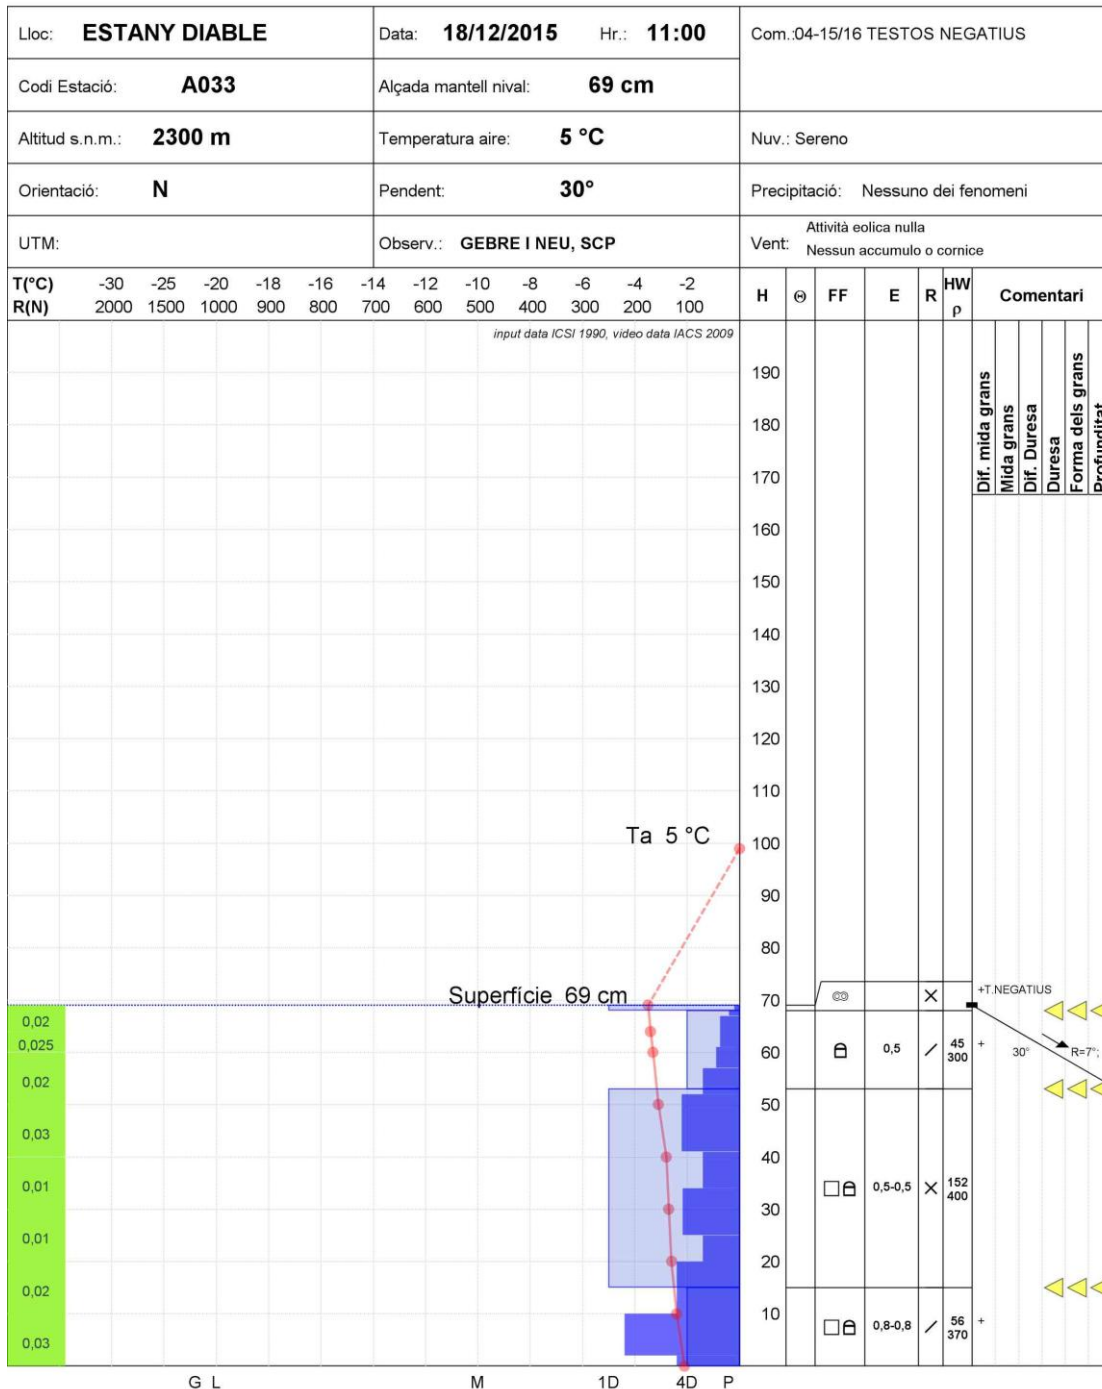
| Lloc: **ESTANY DIABLE** | Data: **18/12/2015** Hr.: **11:00** | Com.:04-15/16 TESTOS NEGATIUS |
|---|---|---|
| Codi Estació: **A033** | Alçada mantell nival: **69 cm** | |
| Altitud s.n.m.: **2300 m** | Temperatura aire: **5 °C** | Nuv.: Sereno |
| Orientació: **N** | Pendent: **30°** | Precipitació: Nessuno dei fenomeni |
| UTM: | Observ.: **GEBRE I NEU, SCP** | Vent: Attività eolica nulla Nessun accumulo o cornice |

T(°C) -30 -25 -20 -18 -16 -14 -12 -10 -8 -6 -4 -2
R(N) 2000 1500 1000 900 800 700 600 500 400 300 200 100

H Θ FF E R HW ρ Comentari

input data ICSI 1990, video data IACS 2009

Dif. mida grans
Mida grans
Dif. Duresa
Duresa
Forma dels grans
Profunditat

190
180
170
160
150
140
130
120
110
100
90
80
70
60
50
40
30
20
10

Ta 5 °C

Superfície 69 cm

+T.NEGATIUS

0,5 $\frac{45}{300}$ + 30° R=7°;

0,5-0,5 $\frac{152}{400}$

0,8-0,8 $\frac{56}{370}$ +

0,02
0,025
0,02
0,03
0,01
0,01
0,02
0,03

G L M 1D 4D P